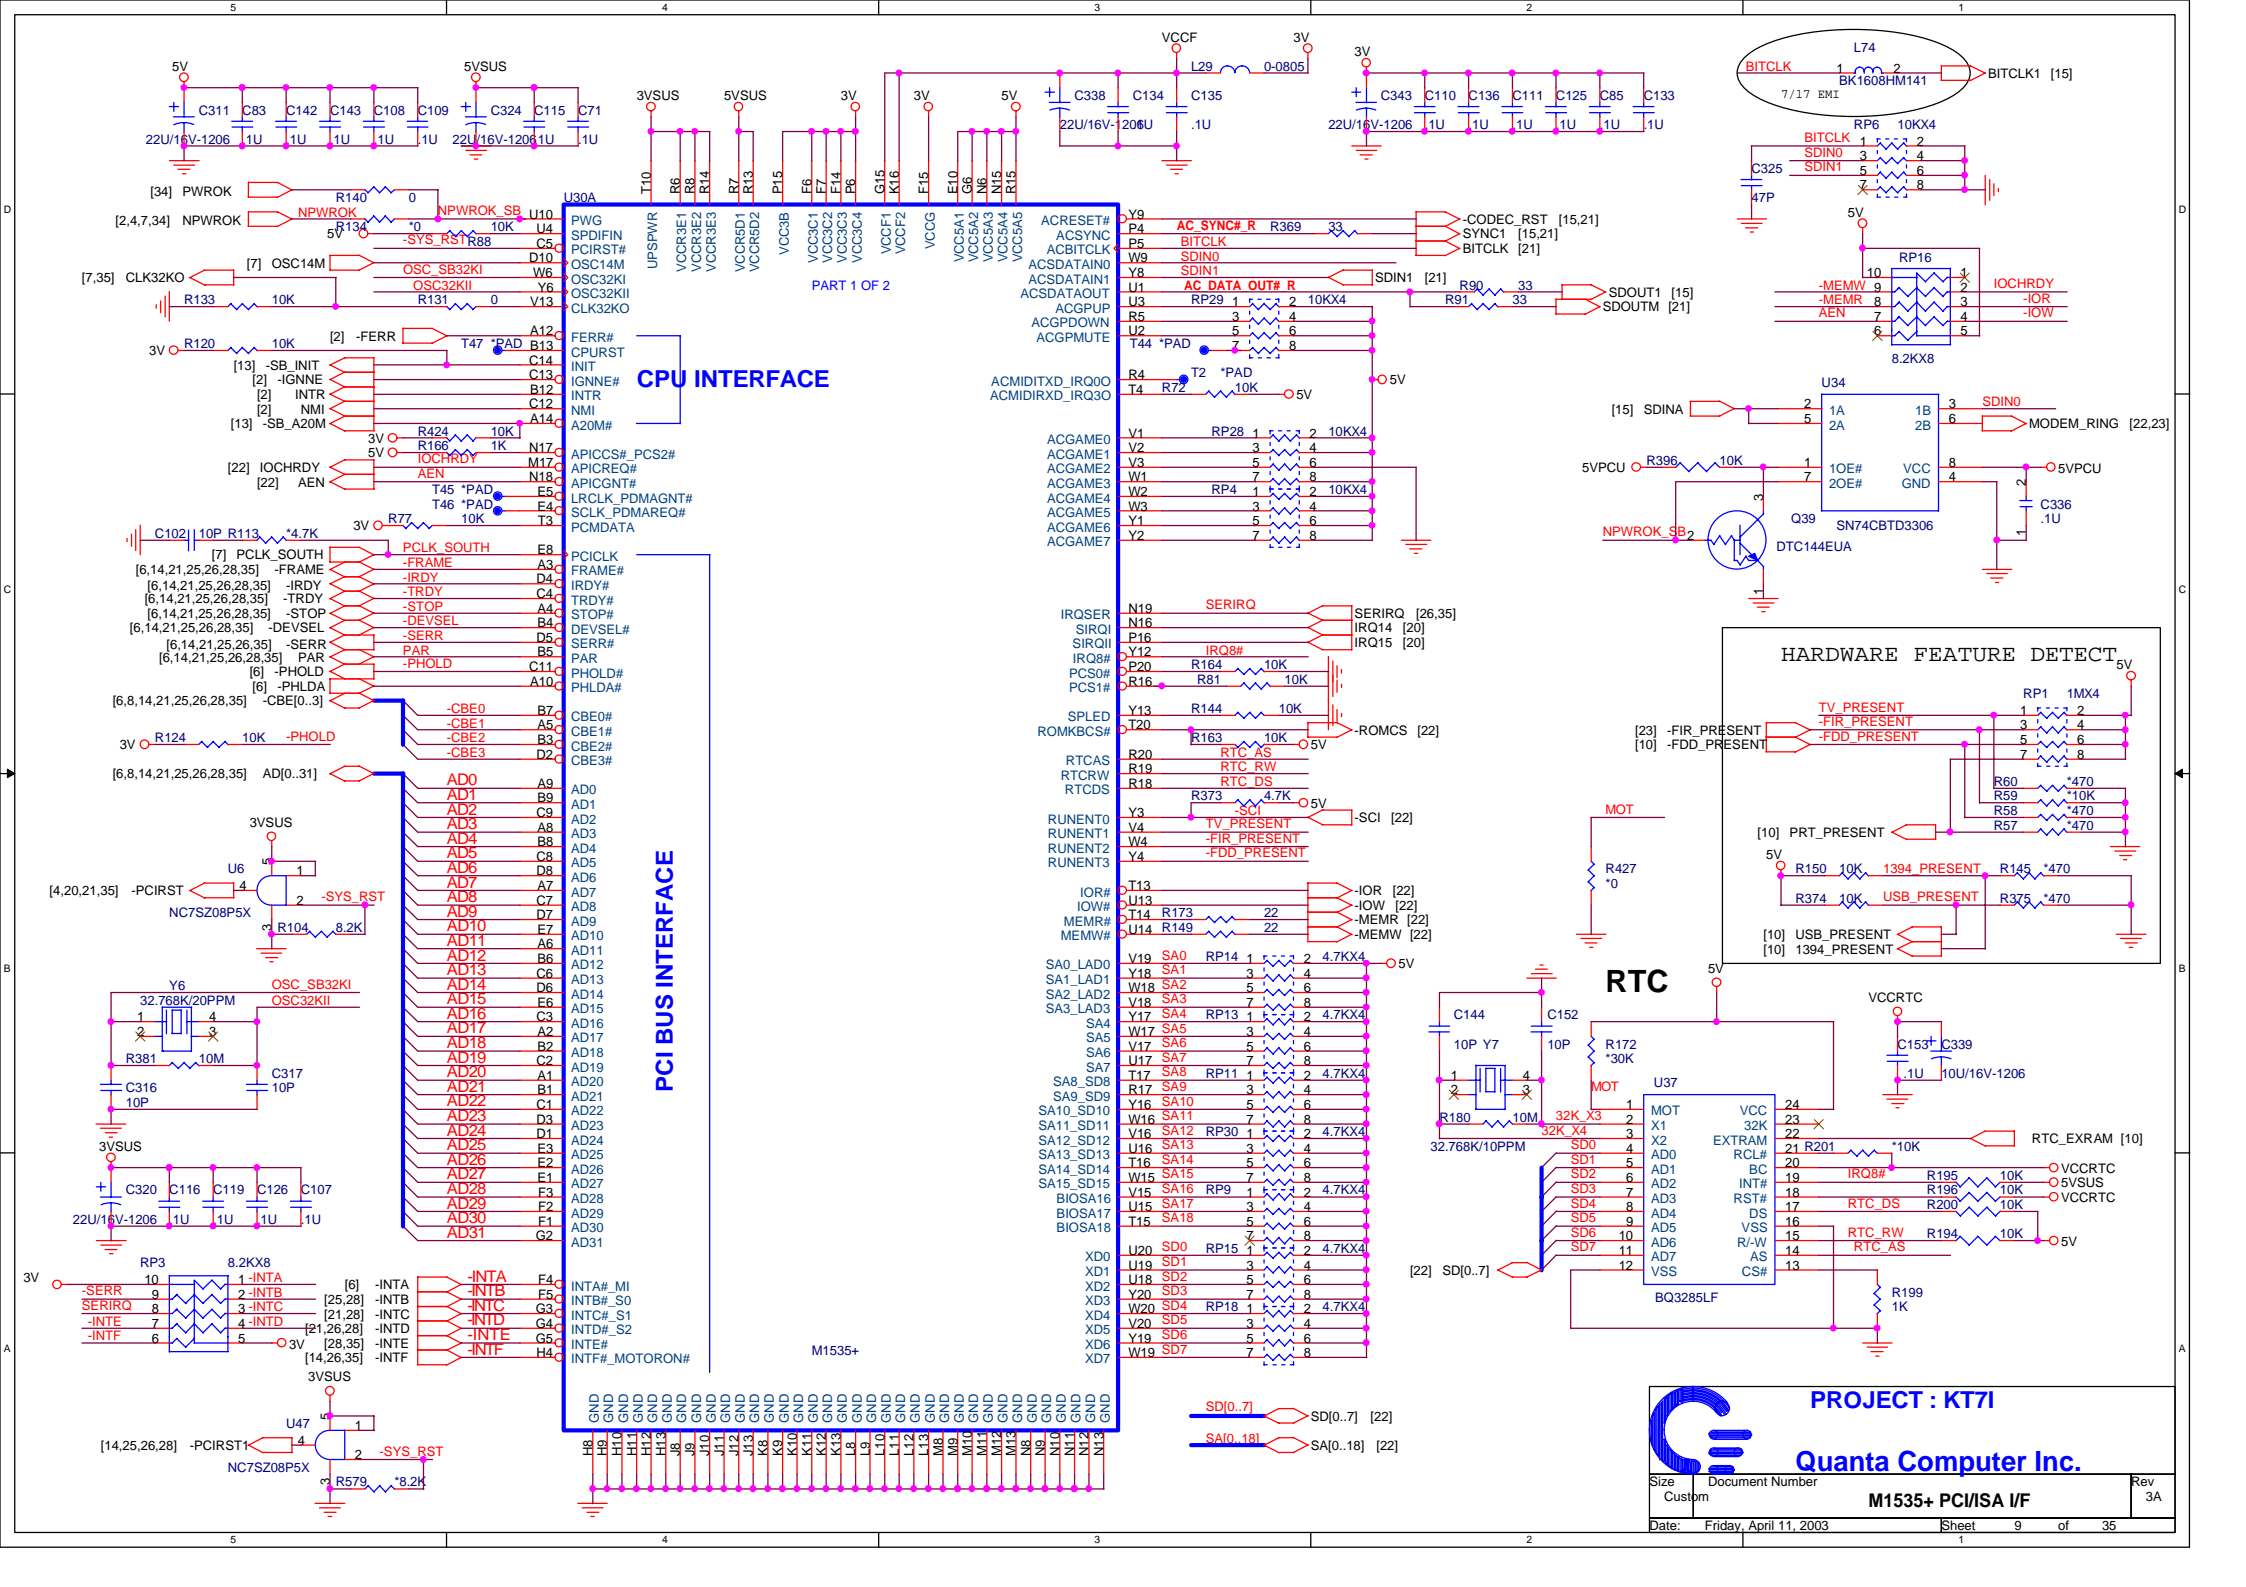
5 4 3 2 1

5V 5VSUS 3VSUS 5VSUS 3V 3V 5V VCCF 3V 3V

C311 C83 C142 C143 C108 C109 C324 C115 C71
22U/16V-1206 .1U .1U .1U .1U .1U 22U/16V-1206 .1U .1U

C338 C134 C135 L29 0-0805
22U/16V-1206 .1U .1U

C343 C110 C136 C111 C125 C85 C133
22U/16V-1206 .1U .1U .1U .1U .1U .1U

BITCLK L74 BK1608HM141 BITCLK1 [15]
7/17 EMI

RP6 10KX4
BITCLK SDIN0 SDIN1
C325 47P

[34] PWROK R140 0
[2,4,7,34] NPWROK NPWROK R134 0 NPWROK_SB U10
5V 10K U4
-SYS_RST R88 C5
[7] OSC14M D10
OSC_SB32KI W6
[7,35] CLK32KO OSC32KII Y6
R133 10K R131 0 V13
[2] -FERR A12
3V R120 10K T47 *PAD B13
[13] -SB_INIT C14
[2] -IGNNE C13
[2] INTR B12
[2] NMI C12
[13] -SB_A20M A14
3V R424 10K
5V R166 1K N17
[22] IOCHRDY IOCHRDY M17
[22] AEN AEN N18
T45 *PAD E5
T46 *PAD E4
3V R77 10K T3
C102 10P R113 *4.7K
[7] PCLK_SOUTH PCLK_SOUTH E8
[6,14,21,25,26,28,35] -FRAME -FRAME A3
[6,14,21,25,26,28,35] -IRDY -IRDY D4
[6,14,21,25,26,28,35] -TRDY -TRDY C4
[6,14,21,25,26,28,35] -STOP -STOP A4
[6,14,21,25,26,28,35] -DEVSEL -DEVSEL B4
[6,14,21,25,26,35] -SERR -SERR D5
[6,14,21,25,26,28,35] PAR PAR B5
[6] -PHOLD -PHOLD C11
[6] -PHLDA A10
[6,8,14,21,25,26,28,35] -CBE[0..3]
-CBE0 B7
-CBE1 A5
-CBE2 B3
-CBE3 D2
3V R124 10K -PHOLD
[6,8,14,21,25,26,28,35] AD[0..31]

U30A
PWG SPDIFIN PCIRST# OSC14M OSC32KI OSC32KII CLK32KO
FERR# CPURST INIT IGNNE# INTR NMI A20M#
CPU INTERFACE
APICCS#_PCS2# APICREQ# APICGNT# LRCLK_PDMAGNT# SCLK_PDMAREQ# PCMDATA
PCICLK FRAME# IRDY# TRDY# STOP# DEVSEL# SERR# PAR PHOLD# PHLDA#
CBE0# CBE1# CBE2# CBE3#
AD0 AD1 AD2 AD3 AD4 AD5 AD6 AD7 AD8 AD9 AD10 AD11 AD12 AD13 AD14 AD15 AD16 AD17 AD18 AD19 AD20 AD21 AD22 AD23 AD24 AD25 AD26 AD27 AD28 AD29 AD30 AD31
PCI BUS INTERFACE
INTA#_MI INTB#_S0 INTC#_S1 INTD#_S2 INTE# INTF#_MOTORON#
M1535+
PART 1 OF 2
UPSPWR VCCR3E1 VCCR3E2 VCCR3E3 VCCR5D1 VCCR5D2 VCC3B VCC3C1 VCC3C2 VCC3C3 VCC3C4 VCCF1 VCCF2 VCCG VCC5A1 VCC5A2 VCC5A3 VCC5A4 VCC5A5
T10 R6 R8 R14 R7 R13 P15 F6 F7 F14 P6 G15 K16 F15 E10 G6 N6 N15 R15

A9 B9 C9 A8 B8 C8 D8 A7 C7 D7 E7 A6 B6 C6 D6 E6 C3 A2 B2 C2 A1 B1 C1 D3 D1 E3 E2 E1 F3 F2 F1 G2
AD0 AD1 AD2 AD3 AD4 AD5 AD6 AD7 AD8 AD9 AD10 AD11 AD12 AD13 AD14 AD15 AD16 AD17 AD18 AD19 AD20 AD21 AD22 AD23 AD24 AD25 AD26 AD27 AD28 AD29 AD30 AD31

3VSUS
U6
[4,20,21,35] -PCIRST -SYS_RST
NC7SZ08P5X R104 8.2K

Y6 OSC_SB32KI
32.768K/20PPM OSC32KII
R381 10M
C316 10P C317 10P

3VSUS
C320 C116 C119 C126 C107
22U/16V-1206 .1U .1U .1U .1U

RP3 8.2KX8
3V -SERR SERIRQ -INTE -INTF
-INTA -INTB -INTC -INTD
3V
[6] -INTA [25,28] -INTB [21,28] -INTC [21,26,28] -INTD [28,35] -INTE [14,26,35] -INTF
-INTA -INTB -INTC -INTD -INTE -INTF
F4 F5 G3 G4 G5 H4

3VSUS
U47
[14,25,26,28] -PCIRST1 -SYS_RST
NC7SZ08P5X R579 *8.2K

GND
H8 H9 H10 H11 H12 H13 J8 J9 J10 J11 J12 J13 K8 K9 K10 K11 K12 K13 L8 L9 L10 L11 L12 L13 M8 M9 M10 M11 M12 M13 N8 N9 N10 N11 N12 N13

ACRESET# ACSYNC ACBITCLK ACSDATAIN0 ACSDATAIN1 ACSDATAOUT ACGPUP ACGPDOWN ACGPMUTE
Y9 P4 P5 W9 Y8 U1 U3 R5 U2
AC_SYNC#_R R369 33 -CODEC_RST [15,21] SYNC1 [15,21] BITCLK [21]
BITCLK SDIN0 SDIN1 SDIN1 [21]
AC_SDATA_OUT#_R R90 33 SDOUT1 [15]
R91 33 SDOUTM [21]
RP29 10KX4
T44 *PAD
ACMIDITXD_IRQ0O ACMIDIRXD_IRQ3O
R4 T4 T2 *PAD R72 10K 5V 5V
ACGAME0 ACGAME1 ACGAME2 ACGAME3 ACGAME4 ACGAME5 ACGAME6 ACGAME7
V1 V2 V3 W1 W2 W3 Y1 Y2
RP28 10KX4 RP4 10KX4
IRQSER SIRQI SIRQII IRQ8# PCS0# PCS1#
N19 N16 P16 Y12 P20 R16
SERIRQ SERIRQ [26,35] IRQ14 [20] IRQ15 [20]
IRQ8# R164 10K R81 10K
SPLED ROMKBCS# Y13 T20 R144 10K R163 10K 5V -ROMCS [22]
RTCAS RTCRW RTCDS R20 R19 R18 RTC_AS RTC_RW RTC_DS
R373 4.7K 5V
RUNENT0 RUNENT1 RUNENT2 RUNENT3 Y3 V4 W4 Y4
-SCI -SCI [22] TV_PRESENT -FIR_PRESENT -FDD_PRESENT
IOR# IOW# MEMR# MEMW# T13 U13 T14 U14
-IOR [22] -IOW [22] R173 22 -MEMR [22] R149 22 -MEMW [22]
SA0_LAD0 SA1_LAD1 SA2_LAD2 SA3_LAD3 SA4 SA5 SA6 SA7 SA8_SD8 SA9_SD9 SA10_SD10 SA11_SD11 SA12_SD12 SA13_SD13 SA14_SD14 SA15_SD15 BIOSA16 BIOSA17 BIOSA18
V19 Y18 W18 V18 Y17 W17 V17 U17 T17 R17 Y16 W16 V16 U16 T16 W15 V15 U15 T15
SA0 SA1 SA2 SA3 SA4 SA5 SA6 SA7 SA8 SA9 SA10 SA11 SA12 SA13 SA14 SA15 SA16 SA17 SA18
RP14 4.7KX4 5V RP13 4.7KX4 RP11 4.7KX4 RP30 4.7KX4 RP9 4.7KX4
XD0 XD1 XD2 XD3 XD4 XD5 XD6 XD7
U20 U19 U18 Y20 W20 V20 Y19 W19
SD0 SD1 SD2 SD3 SD4 SD5 SD6 SD7
RP15 4.7KX4 RP18 4.7KX4
SD[0..7] SD[0..7] [22]
SA[0..18] SA[0..18] [22]

5V RP16
-MEMW -MEMR AEN IOCHRDY -IOR -IOW
8.2KX8
U34
[15] SDINA SDIN0
1A 2A 1B 2B MODEM_RING [22,23]
5VPCU R396 10K 1OE# 2OE# VCC GND 5VPCU
C336 .1U
NPWROK_SB Q39 DTC144EUA SN74CBTD3306

HARDWARE FEATURE DETECT
5V RP1 1MX4
TV_PRESENT -FIR_PRESENT -FDD_PRESENT
[23] -FIR_PRESENT [10] -FDD_PRESENT
R60 *470 R59 *10K R58 *470 R57 *470
[10] PRT_PRESENT
5V R150 10K 1394_PRESENT R145 *470
R374 10K USB_PRESENT R375 *470
[10] USB_PRESENT [10] 1394_PRESENT

MOT R427 *0

RTC
5V VCCRTC
C144 C152 10P Y7 10P R172 *30K
C153 C339 .1U 10U/16V-1206
MOT U37
R180 10M 32K_X3 32K_X4
32.768K/10PPM
SD0 SD1 SD2 SD3 SD4 SD5 SD6 SD7
MOT X1 X2 AD0 AD1 AD2 AD3 AD4 AD5 AD6 AD7 VSS
VCC 32K EXTRAM RCL# BC INT# RST# DS VSS R/-W AS CS#
BQ3285LF
R201 *10K RTC_EXRAM [10]
IRQ8# R195 10K VCCRTC R196 10K 5VSUS R200 10K VCCRTC
RTC_DS RTC_RW R194 10K 5V RTC_AS
R199 1K
[22] SD[0..7]

PROJECT : KT7I
Quanta Computer Inc.
Size Custom Document Number M1535+ PCI/ISA I/F Rev 3A
Date: Friday, April 11, 2003 Sheet 9 of 35